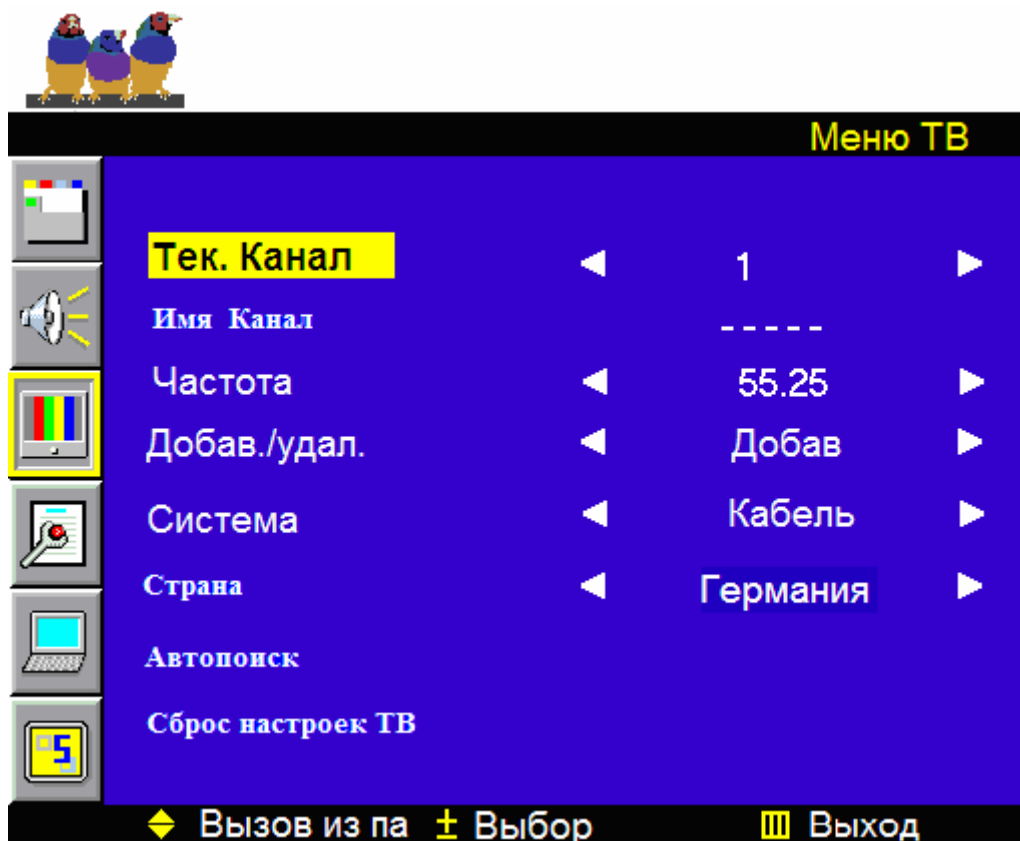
Меню ТВ

| | | |
|---|---|---|
| Тек. Канал | ◄ 1 ► |
| Имя Канал | - - - - - |
| Частота | ◄ 55.25 ► |
| Добав./удал. | ◄ Добав ► |
| Система | ◄ Кабель ► |
| Страна | ◄ Германия ► |
| Автопоиск | |
| Сброс настроек ТВ | |

◆ Вызов из па ± Выбор Ш Выход